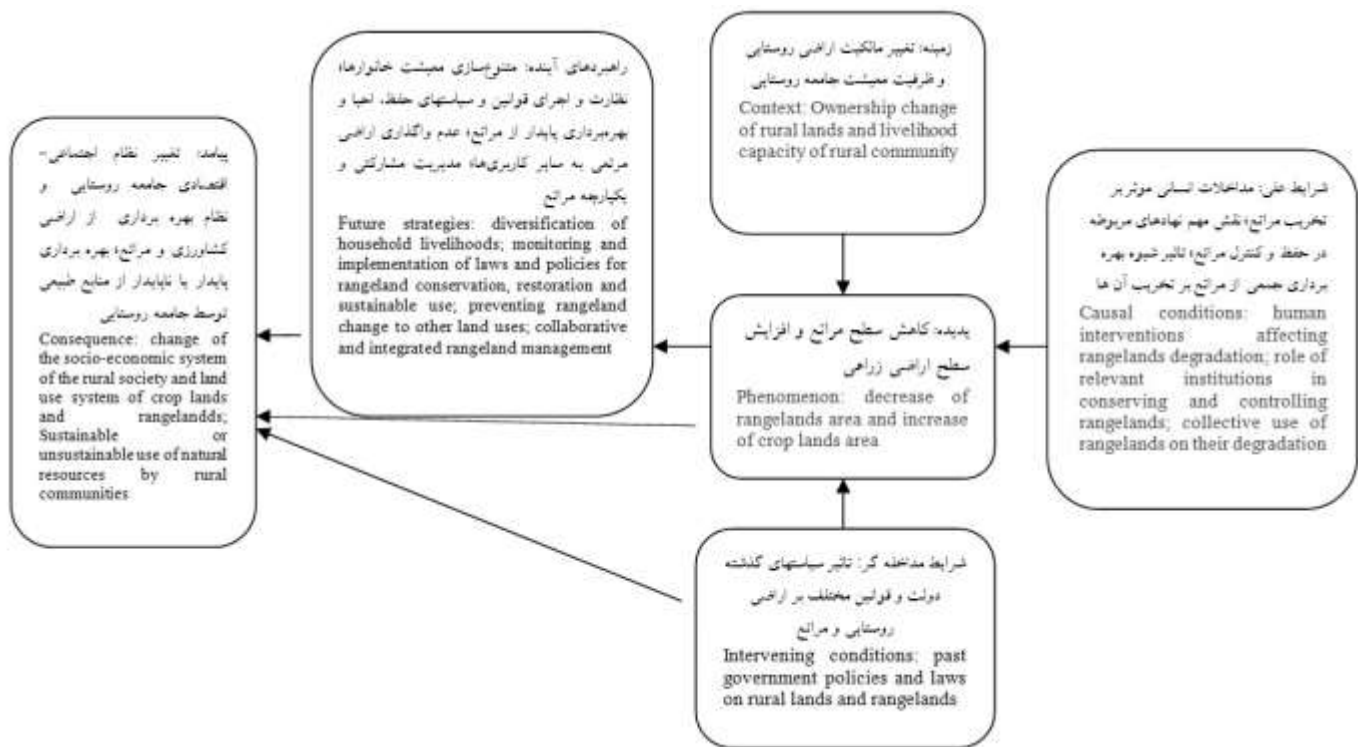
زمینه: تغییر مالکیت اراضی روستایی و ظرفیت معیشت جامعه روستایی
Context: Ownership change of rural lands and livelihood capacity of rural community

شرایط علی: مداخلات انسانی موثر بر تخریب مراتع؛ نقش مهم نهادهای مربوطه در حفظ و کنترل مراتع؛ تاثیر شیوه بهره برداری جمعی از مراتع بر تخریب آن ها
Causal conditions: human interventions affecting rangelands degradation; role of relevant institutions in conserving and controlling rangelands; collective use of rangelands on their degradation

پدیده: کاهش سطح مراتع و افزایش سطح اراضی زراعی
Phenomenon: decrease of rangelands area and increase of crop lands area

راهبردهای آینده: متنوع‌سازی معیشت خانوارها؛ نظارت و اجرای قوانین و سیاستهای حفظ، احیا و بهره‌برداری پایدار از مراتع؛ عدم واگذاری اراضی مرتعی به سایر کاربری‌ها؛ مدیریت مشارکتی و یکپارچه مراتع
Future strategies: diversification of household livelihoods; monitoring and implementation of laws and policies for rangeland conservation, restoration and sustainable use; preventing rangeland change to other land uses; collaborative and integrated rangeland management

پیامد: تغییر نظام اجتماعی- اقتصادی جامعه روستایی و نظام بهره برداری از اراضی کشاورزی و مراتع؛ بهره برداری پایدار یا ناپایدار از منابع طبیعی توسط جامعه روستایی
Consequence: change of the socio-economic system of the rural society and land use system of crop lands and rangelandds; Sustainable or unsustainable use of natural resources by rural communities

شرایط مداخله گر: تاثیر سیاستهای گذشته دولت و قوانین مختلف بر اراضی روستایی و مراتع
Intervening conditions: past government policies and laws on rural lands and rangelands